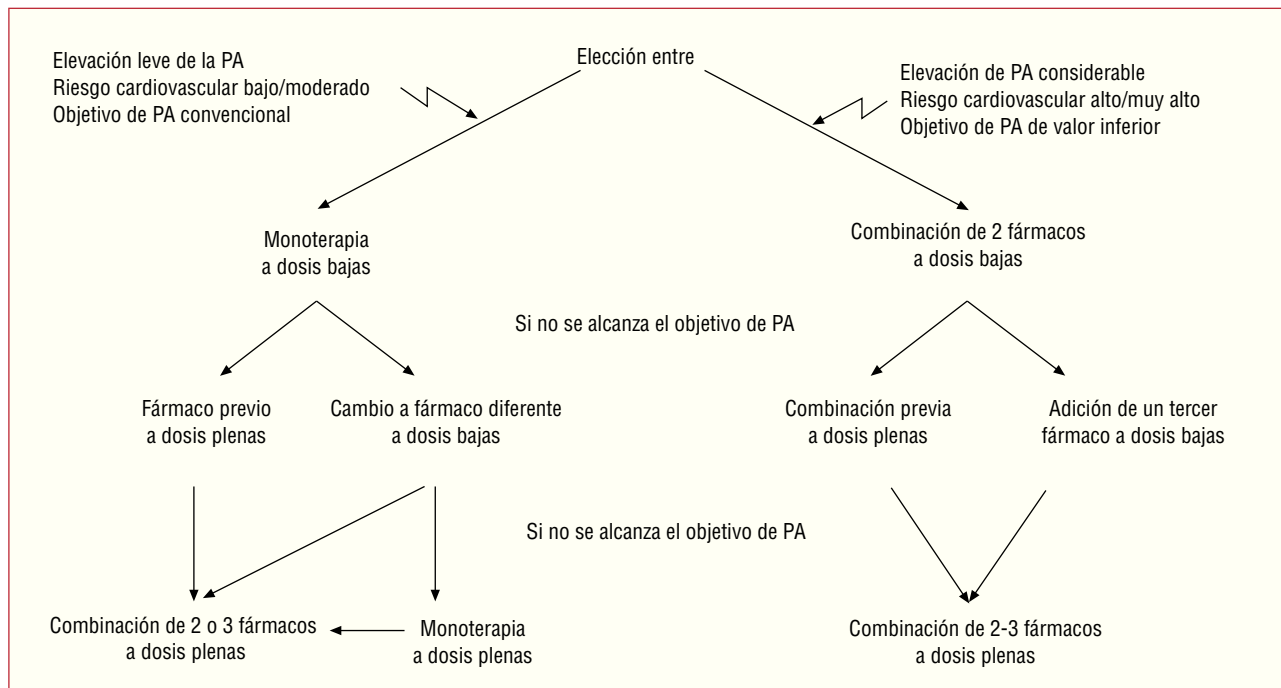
Elevación leve de la PA
Riesgo cardiovascular bajo/moderado
Objetivo de PA convencional

Elección entre

Elevación de PA considerable
Riesgo cardiovascular alto/muy alto
Objetivo de PA de valor inferior

Monoterapia
a dosis bajas

Combinación de 2 fármacos
a dosis bajas

Si no se alcanza el objetivo de PA

Fármaco previo
a dosis plenas

Cambio a fármaco diferente
a dosis bajas

Combinación previa
a dosis plenas

Adición de un tercer
fármaco a dosis bajas

Si no se alcanza el objetivo de PA

Combinación de 2 o 3 fármacos
a dosis plenas

Monoterapia
a dosis plenas

Combinación de 2-3 fármacos
a dosis plenas